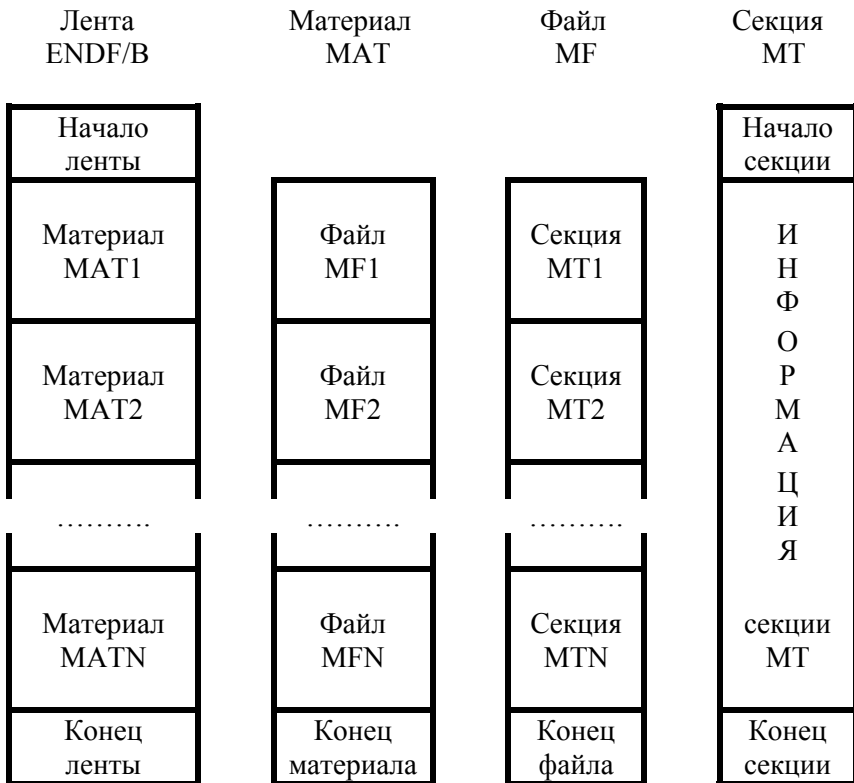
Лента ENDF/B

Начало ленты

Материал MAT1

Материал MAT2

……….

Материал MATN

Конец ленты

Материал MAT

Файл MF1

Файл MF2

……….

Файл MFN

Конец материала

Файл MF

Секция MT1

Секция MT2

……….

Секция MTN

Конец файла

Секция MT

Начало секции

И
Н
Ф
О
Р
М
А
Ц
И
Я

секции MT

Конец секции